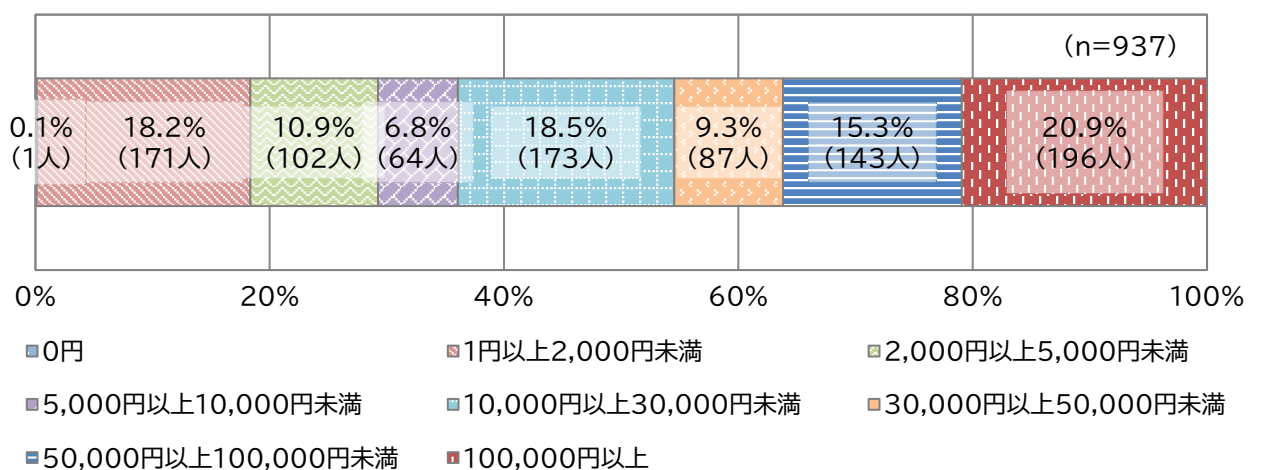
（n=937）

0.1%（1人）
18.2%（171人）
10.9%（102人）
6.8%（64人）
18.5%（173人）
9.3%（87人）
15.3%（143人）
20.9%（196人）

0% 20% 40% 60% 80% 100%

0円
1円以上2,000円未満
2,000円以上5,000円未満
5,000円以上10,000円未満
10,000円以上30,000円未満
30,000円以上50,000円未満
50,000円以上100,000円未満
100,000円以上